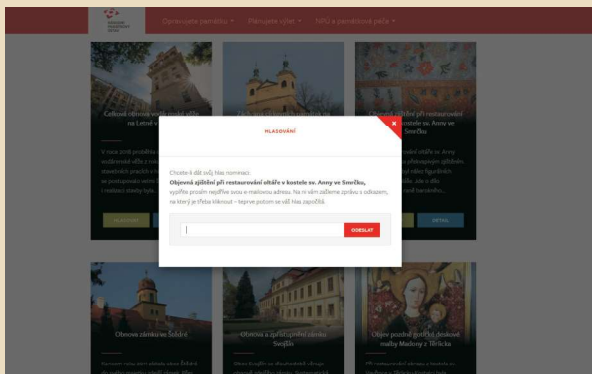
Opravujeme památky ▾ Plánujeme výlet ▾ NPÚ a památková péče ▾

Celková obnova vodárenské věže na Letné v

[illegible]

Objevná zjištění při restaurování oltáře v kostele sv. Anny ve Smrčku

HLASOVAT

DETAIL

HLASOVÁNÍ

Chcete-li dát svůj hlas nominaci
Objevná zjištění při restaurování oltáře v kostele sv. Anny ve Smrčku,
vyplňte prosím nejdříve svou e-mailovou adresu. Na ni vám zašleme zprávu s odkazem, na který je třeba kliknout – teprve potom se váš hlas započítá.

ODESLAT

Obnova zámku ve Šebíři

Obnova a zpřístupnění zámku Svojšín

Objev pozdně gotické deskové malby Madony z Teřicka